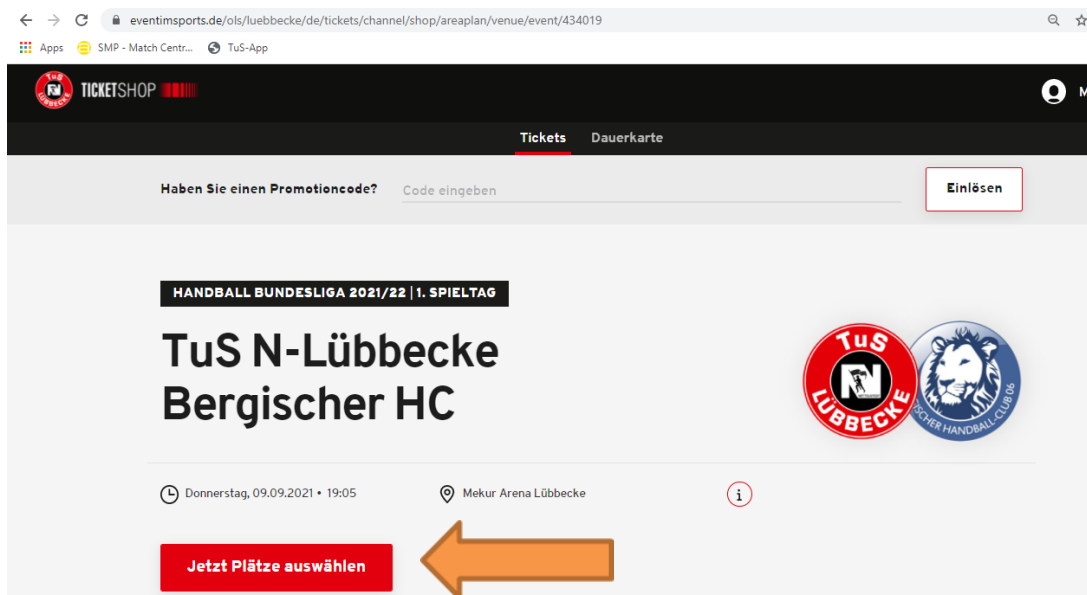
eventimsports.de/ols/luebbecke/de/tickets/channel/shop/areaplan/venue/event/434019

Apps SMP - Match Centr... TuS-App

TuS LÜBBECKE TICKETSHOP

M

Tickets Dauerkarte

Haben Sie einen Promotioncode? Code eingeben Einlösen

HANDBALL BUNDESLIGA 2021/22 | 1. SPIELTAG

TuS N-Lübbecke
Bergischer HC

TuS N LÜBBECKE

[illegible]SCHER HANDBALL-CLUB 06

Donnerstag, 09.09.2021 • 19:05

Mekur Arena Lübbecke

i

Jetzt Plätze auswählen